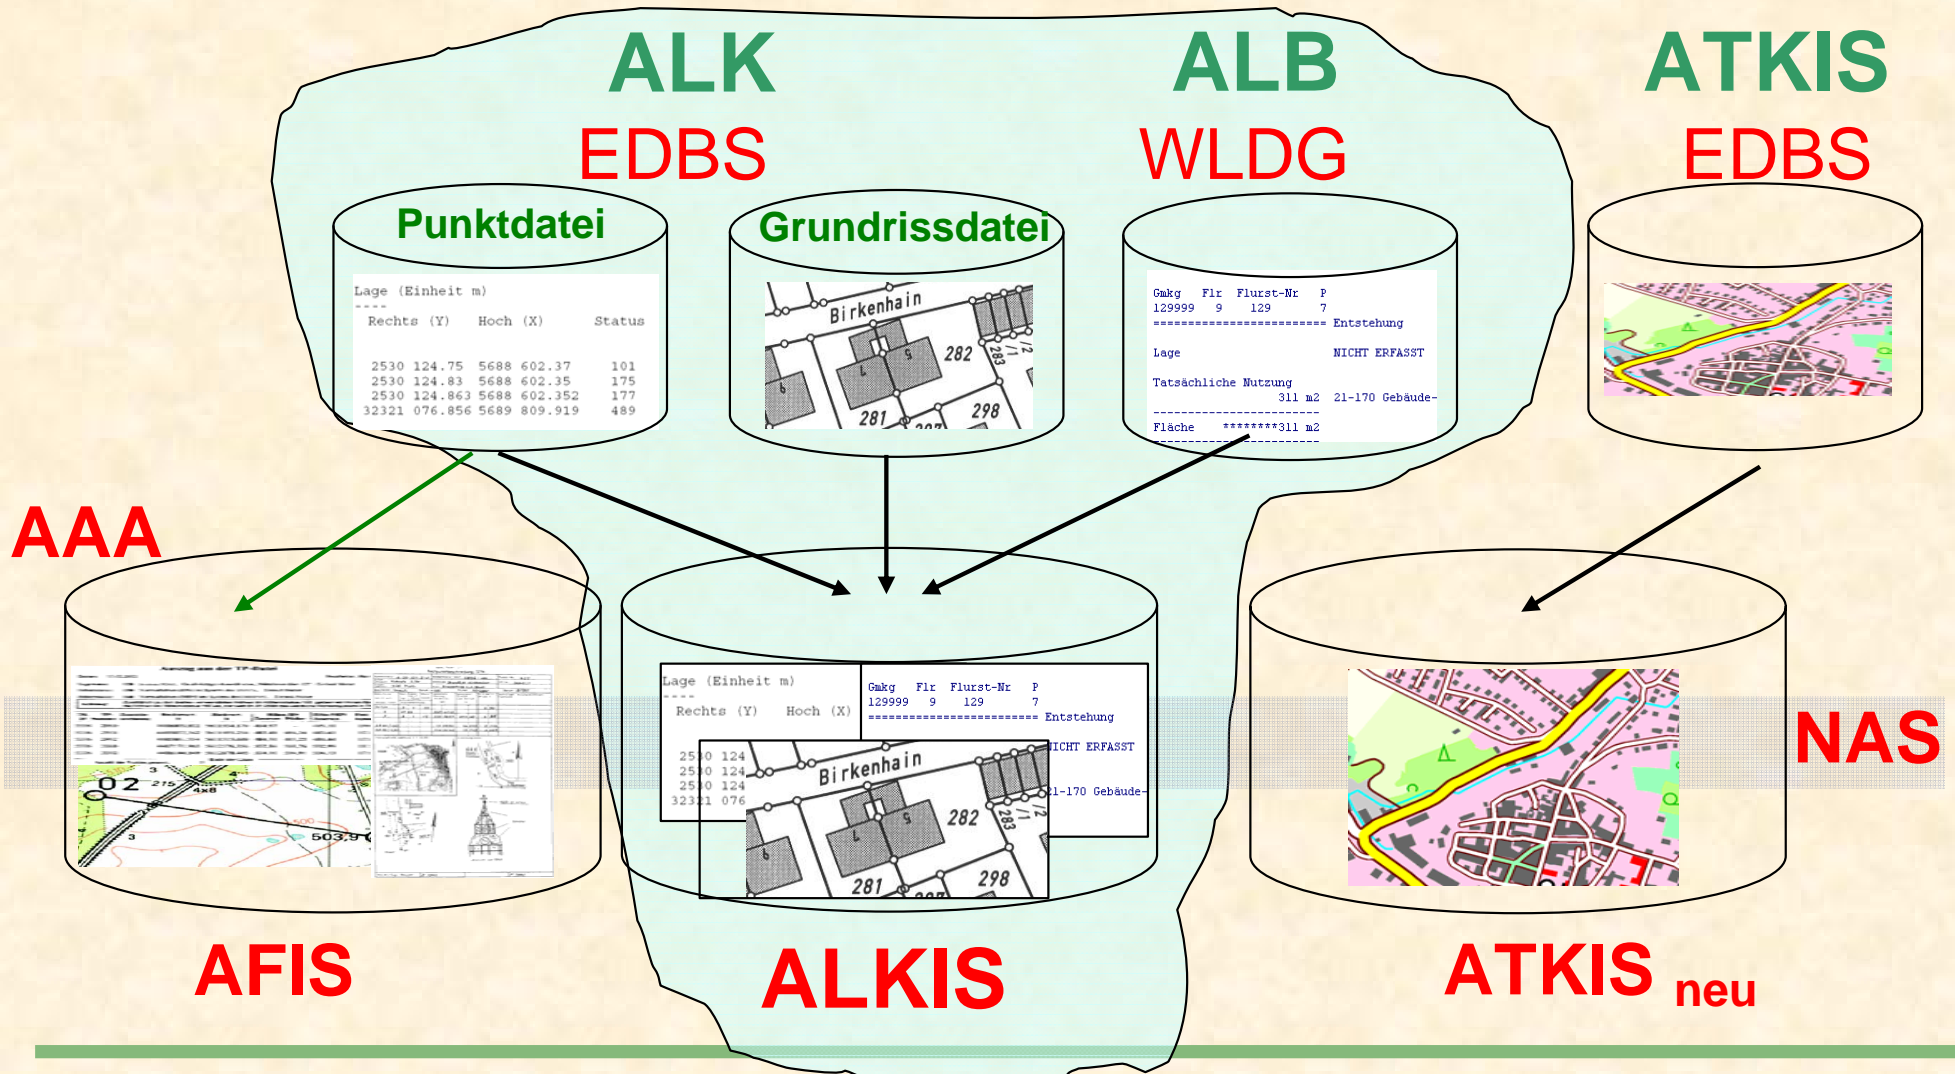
ALK

EDBS

ALB

WLDG

ATKIS

EDBS

Punktdatei

Lage (Einheit m)
----
Rechts (Y) Hoch (X) Status

2530 124.75 5688 602.37 101
2530 124.83 5688 602.35 175
2530 124.863 5688 602.352 177
32321 076.856 5689 809.919 489

Grundrissdatei

Birkenhain
282
283
12
281
298

Gmkg Flr Flurst-Nr P
129999 9 129 7
======================== Entstehung

Lage NICHT ERFASST

Tatsächliche Nutzung
311 m2 21-170 Gebäude-
------------------------
Fläche ********311 m2
------------------------

AAA

02
275
503,9

Lage (Einheit m)
----
Rechts (Y) Hoch (X)

2530 124
2530 124
2530 124
32321 076

Gmkg Flr Flurst-Nr P
129999 9 129 7
======================== Entstehung
NICHT ERFASST
21-170 Gebäude-

Birkenhain
282
283
12
281
298

NAS

AFIS

ALKIS

ATKIS neu